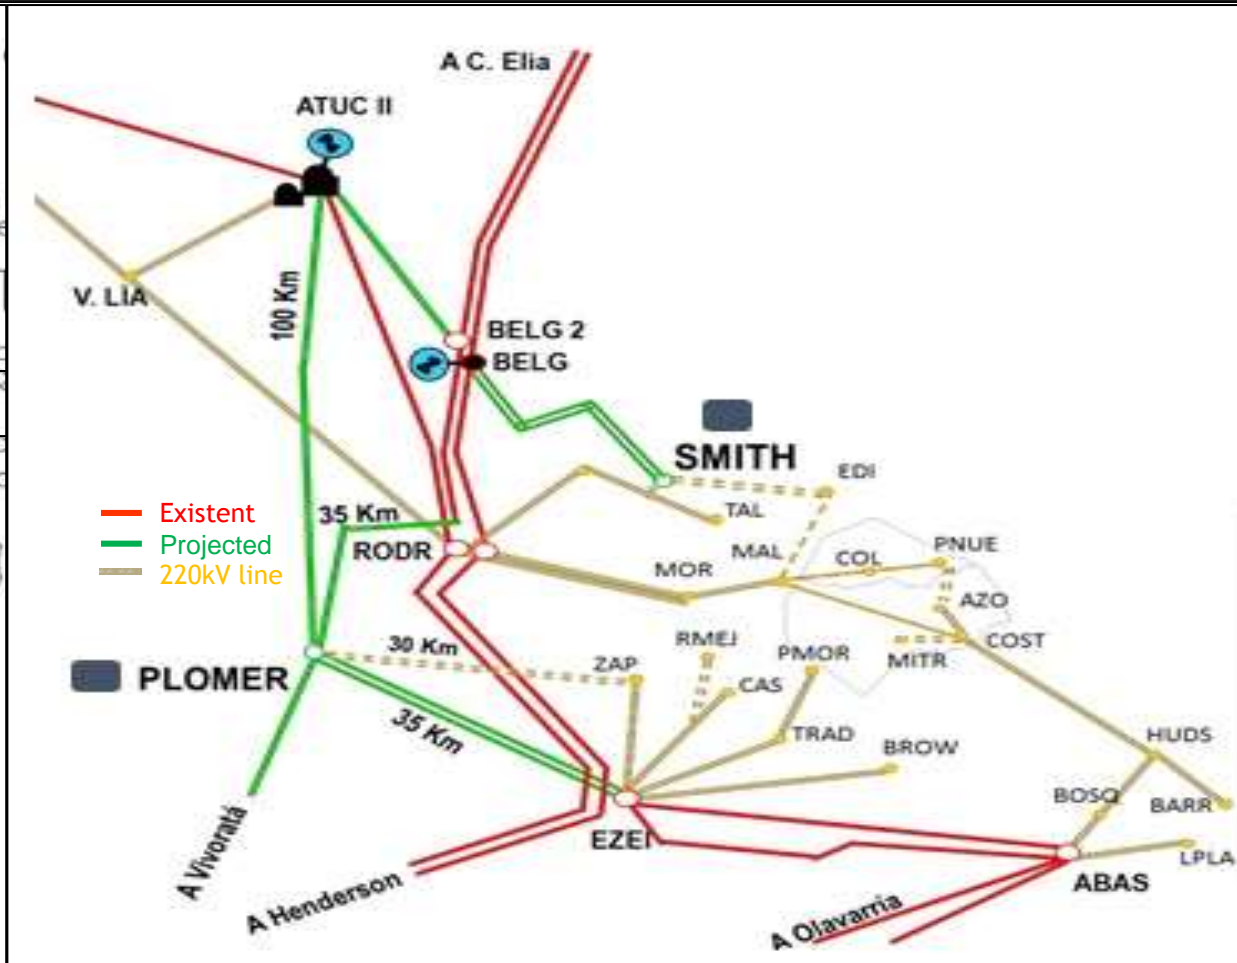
A C. Elia
ATUC II
V. LIA
100 Km
BELG 2
BELG
SMITH
EDI
TAL
Existent
Projected
220kV line
35 Km
RODR
MAL
COL
PNUE
MOR
AZO
30 Km
RMEJ
COST
PLOMER
ZAP
PMOR
MITR
CAS
35 Km
TRAD
BROW
HUDS
BOSQ
BARR
EZEI
LPLA
ABAS
A Vivoratá
A Henderson
A Olavarria